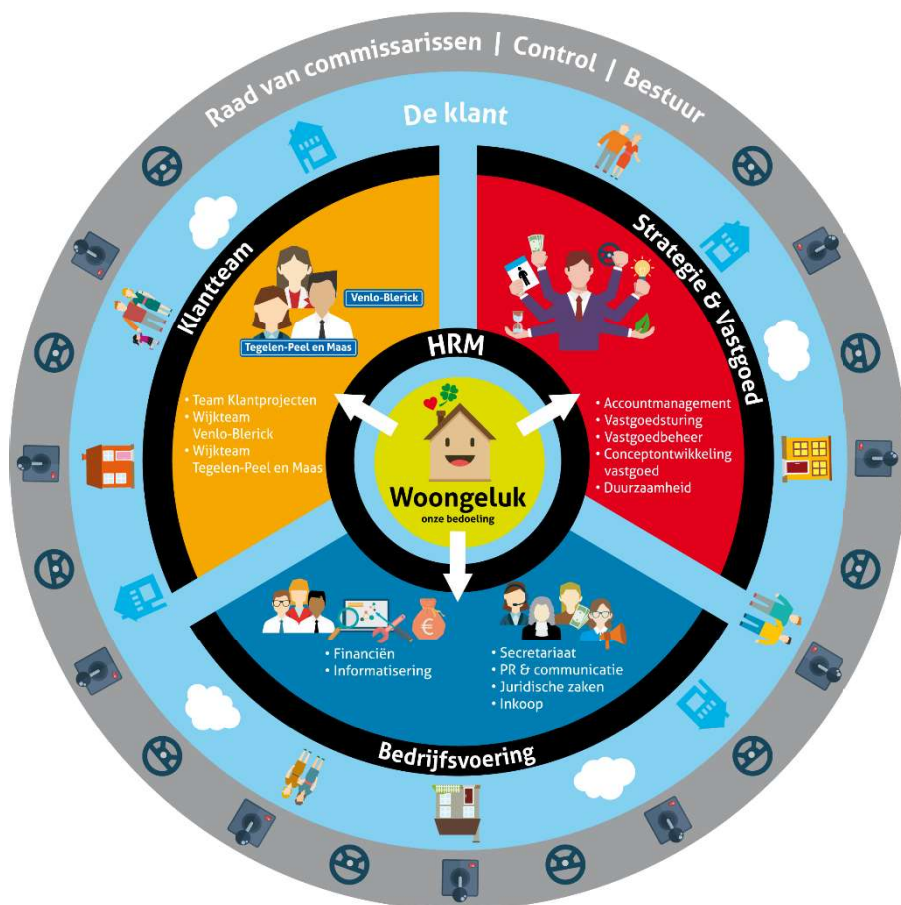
Raad van commissarissen | Control | Bestuur

De klant

Klantteam

Venlo-Blerick

Tegelen-Peel en Maas

• Team Klantprojecten
• Wijkteam Venlo-Blerick
• Wijkteam Tegelen-Peel en Maas

Strategie & Vastgoed

• Accountmanagement
• Vastgoedsturing
• Vastgoedbeheer
• Conceptontwikkeling vastgoed
• Duurzaamheid

HRM

Woongeluk
onze bedoeling

• Financiën
• Informatisering

• Secretariaat
• PR & communicatie
• Juridische zaken
• Inkoop

Bedrijfsvoering